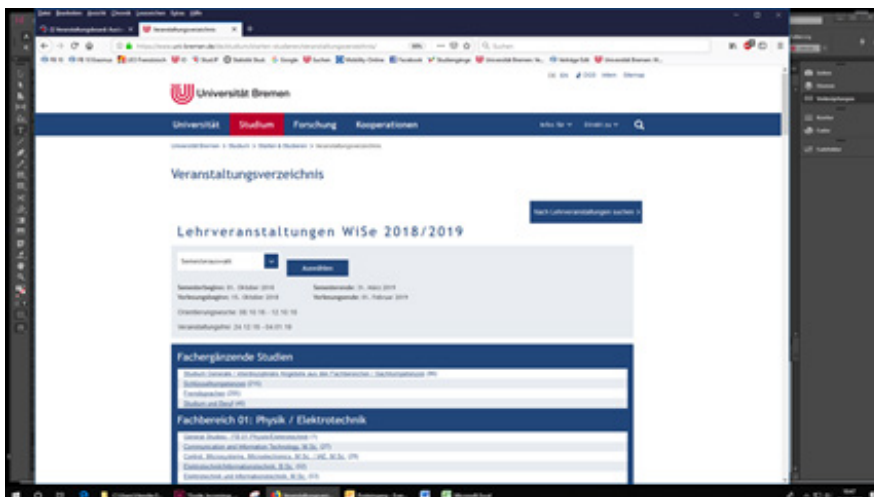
Universität Bremen

Universität Studium Forschung Kooperationen

Veranstaltungsverzeichnis

Nach Lehrveranstaltungen suchen >

Lehrveranstaltungen WiSe 2018/2019

Semesterauswahl

Auswählen

Semesterbeginn: 01. Oktober 2018
Vorlesungsbeginn: 15. Oktober 2018

Semesterende: 31. März 2019
Vorlesungsende: 01. Februar 2019

Orientierungswoche: 08.10.18 - 12.10.18

Veranstaltungsfrei: 24.12.18 - 04.01.19

Fachergänzende Studien

Schlüsselqualifikationen
Fremdsprachen
Studium und Beruf

Fachbereich 01: Physik / Elektrotechnik

General Studies - FB 01 Physik/Elektrotechnik
Communication and Information Technology, M.Sc.
Control, Microsystems, Microelectronics, M.Sc.
Elektrotechnik/Informationstechnik, B.Sc.
Elektrotechnik und Informationstechnik, M.Sc.